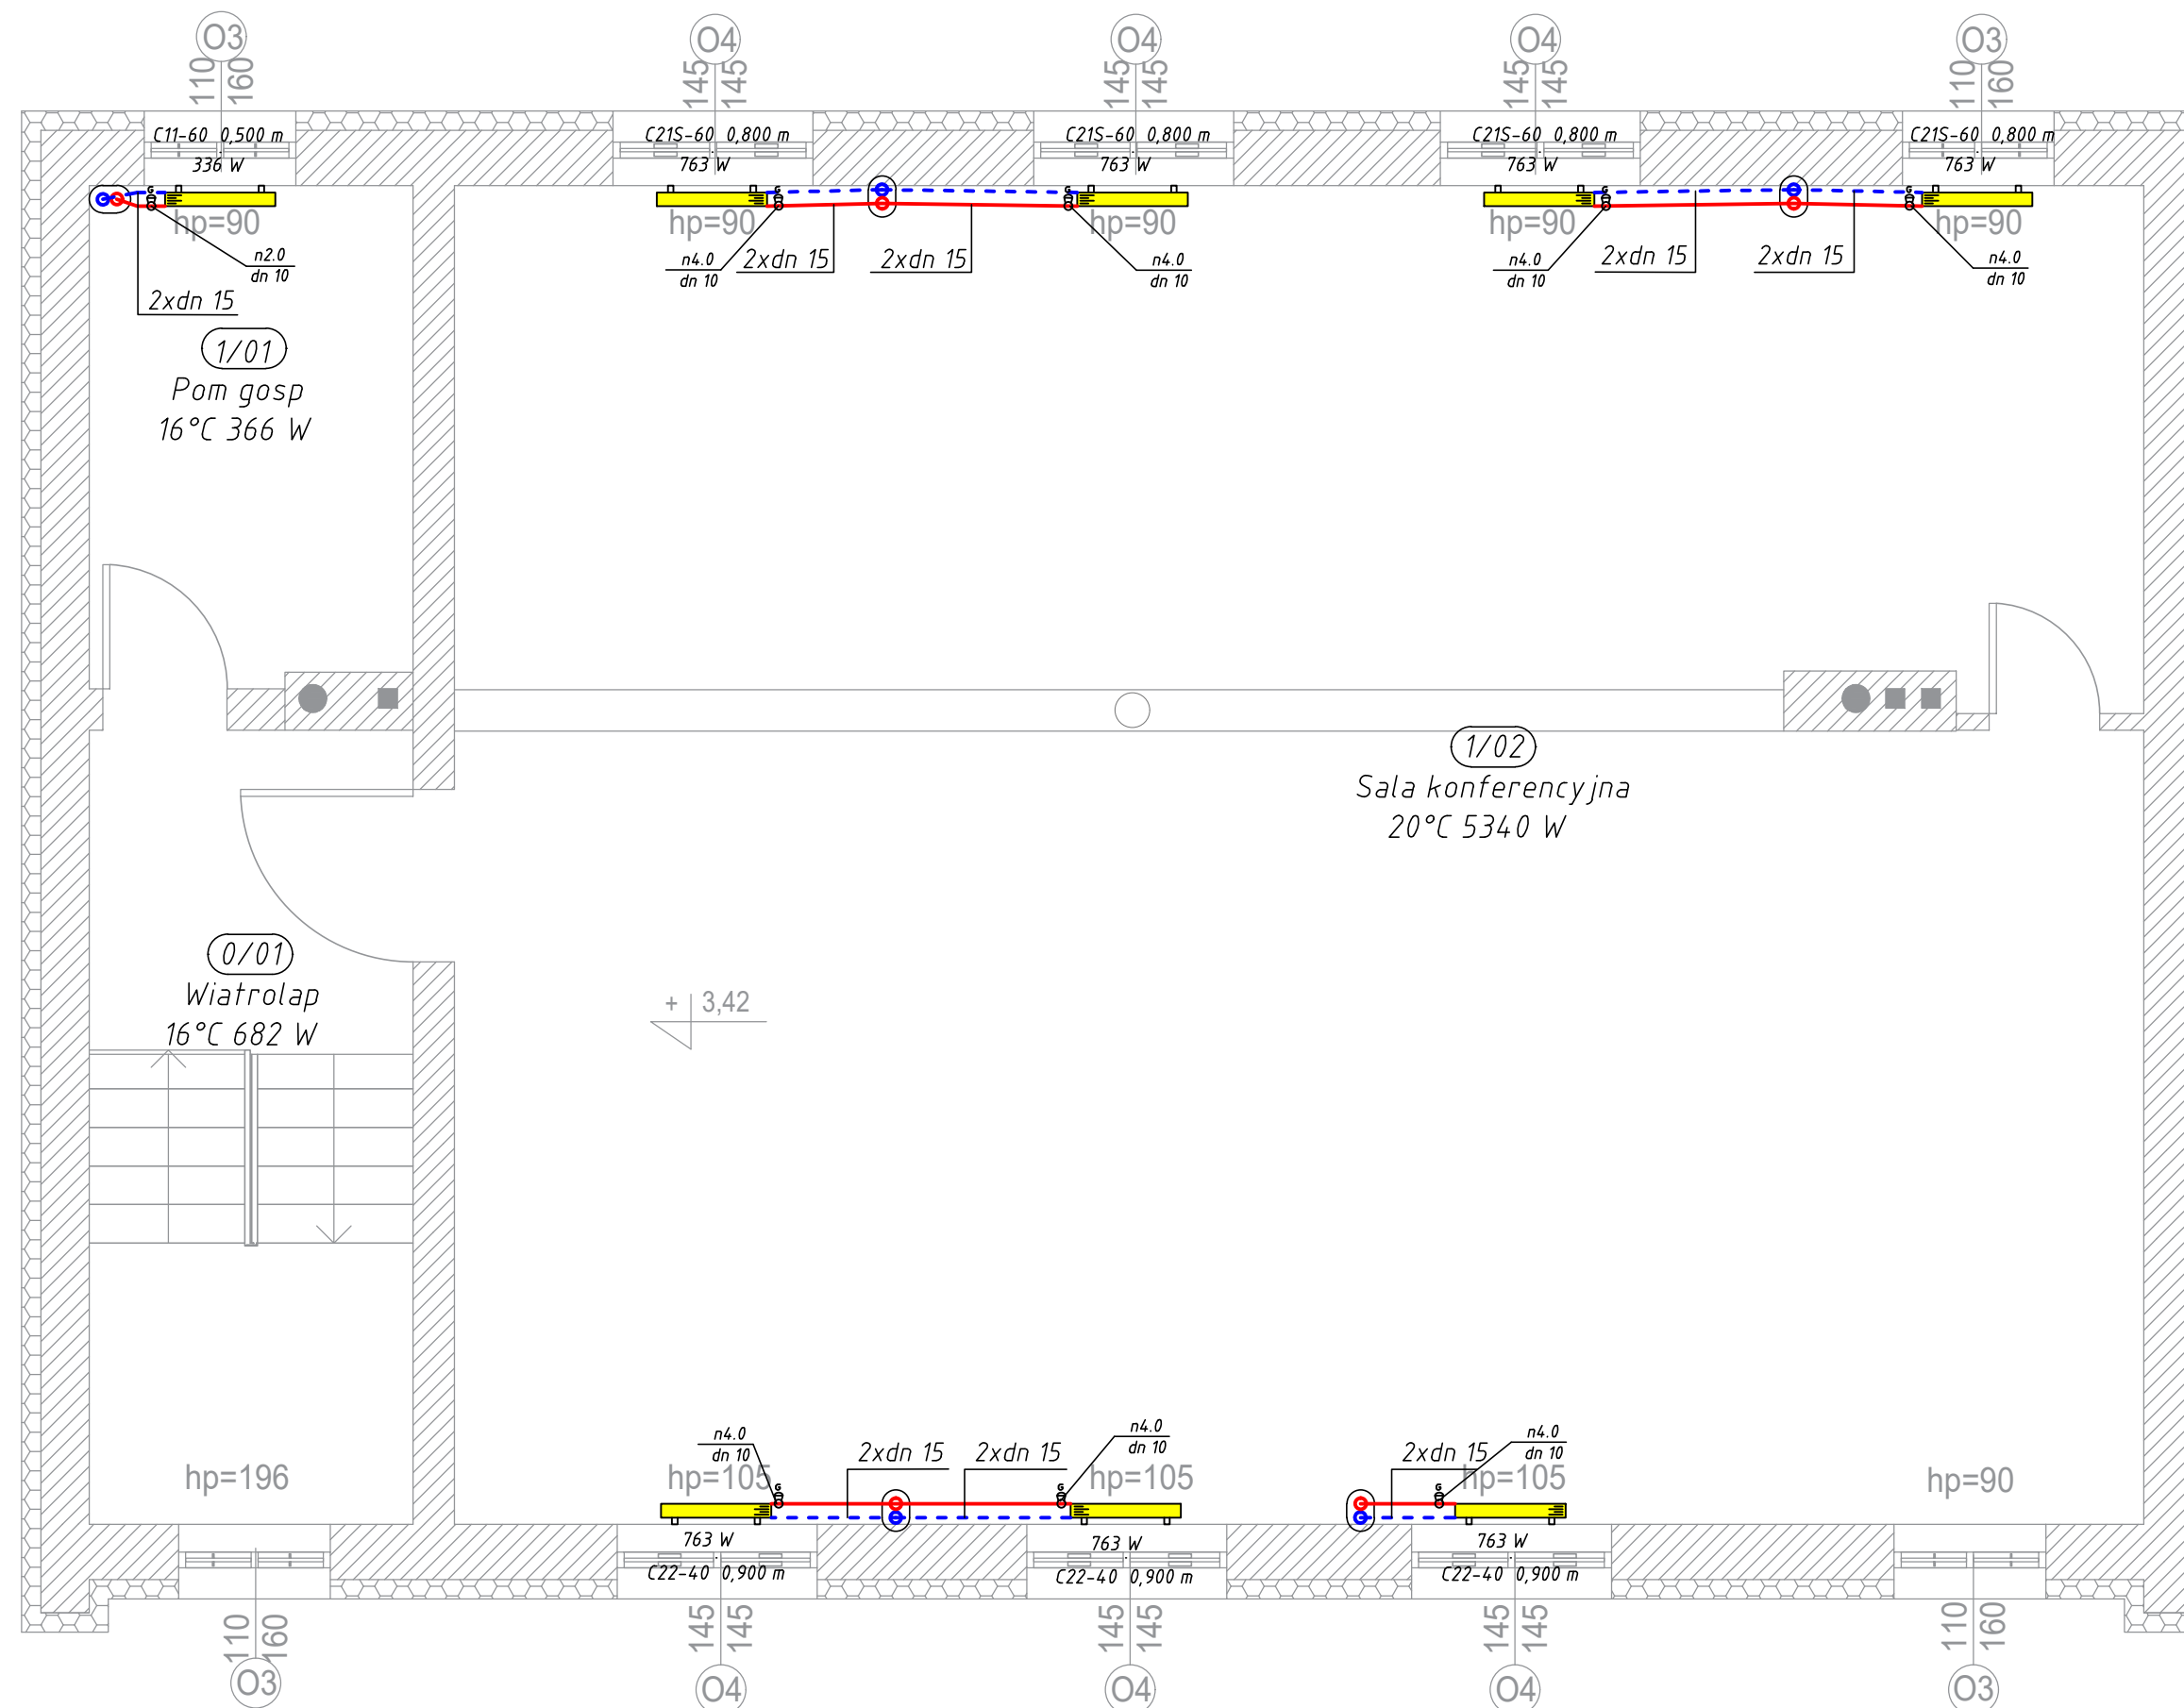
O3
110
160
O4
145
145
O4
145
145
O4
145
145
O3
110
160

C11-60 0,500 m
336 W
C21S-60 0,800 m
763 W
C21S-60 0,800 m
763 W
C21S-60 0,800 m
763 W
C21S-60 0,800 m
763 W

hp=90
n2.0
dn 10
2xdn 15
hp=90
n4.0
dn 10
2xdn 15
2xdn 15
hp=90
n4.0
dn 10
hp=90
n4.0
dn 10
2xdn 15
2xdn 15
hp=90
n4.0
dn 10

1/01
Pom gosp
16°C 366 W

1/02
Sala konferencyjna
20°C 5340 W

0/01
Wiatrolap
16°C 682 W

+ 3,42

n4.0
dn 10
2xdn 15
2xdn 15
n4.0
dn 10
2xdn 15
n4.0
dn 10
hp=196
hp=105
hp=105
hp=105
hp=90

763 W
C22-40 0,900 m
763 W
C22-40 0,900 m
763 W
C22-40 0,900 m

110
160
O3
145
145
O4
145
145
O4
145
145
O4
110
160
O3